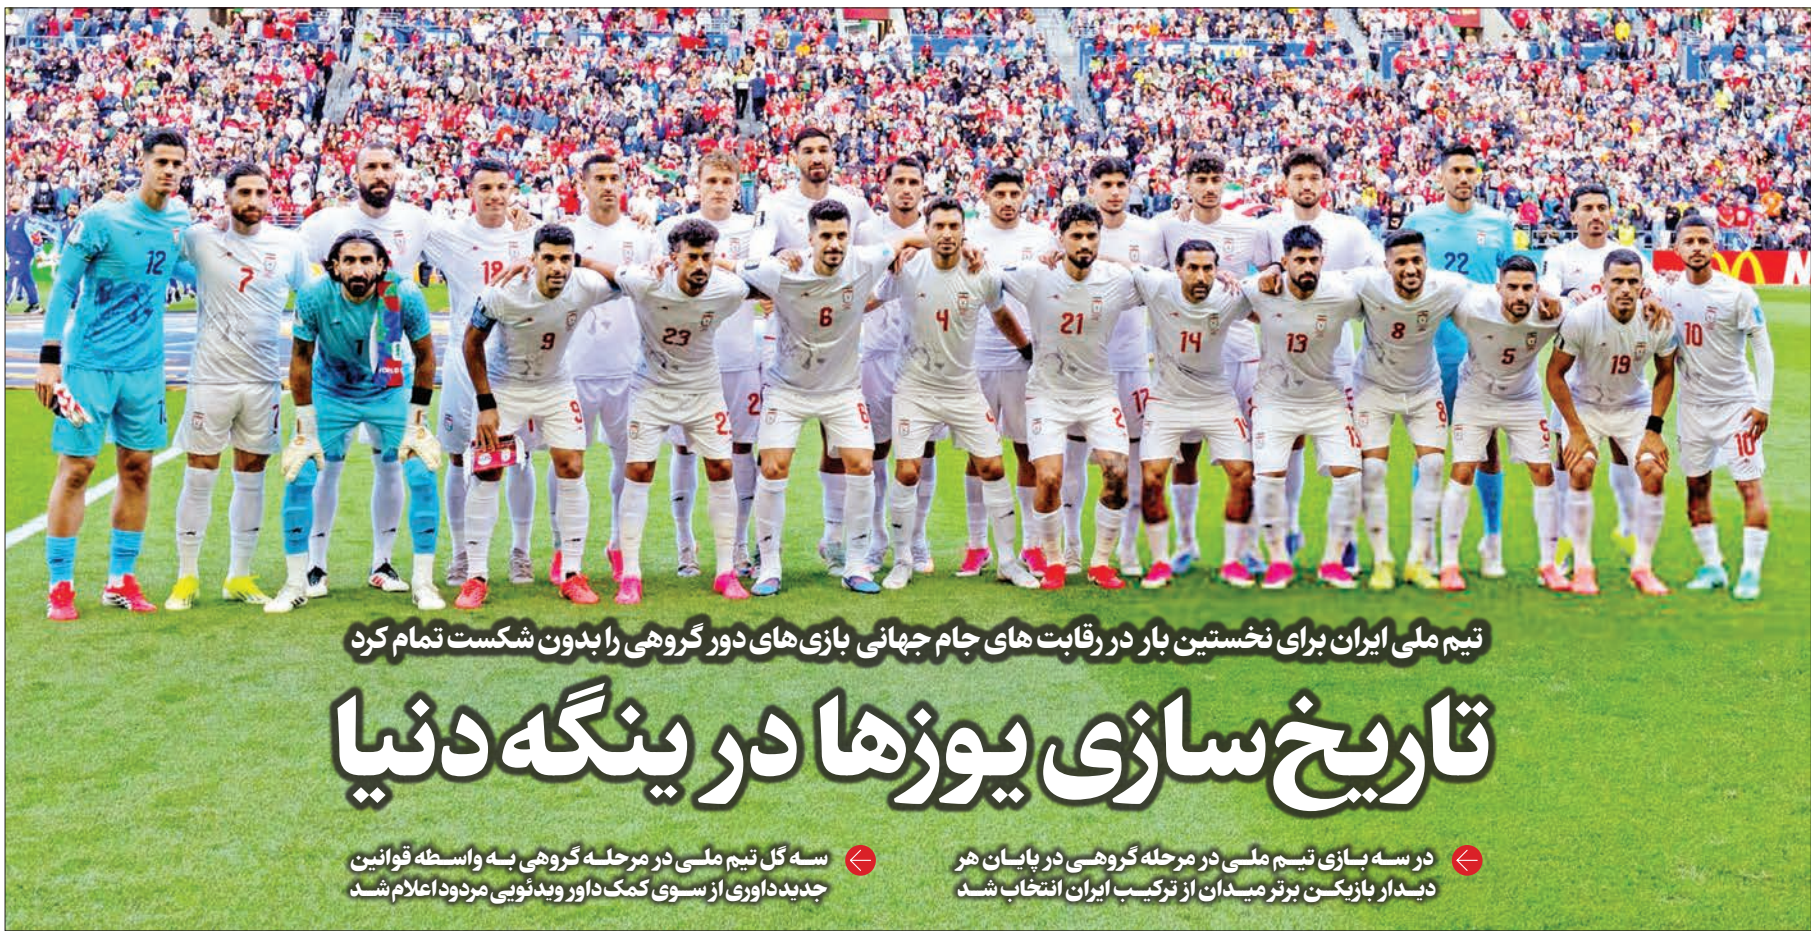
تیم ملی ایران برای نخستین بار در رقابت های جام جهانی بازی های دور گروهی را بدون شکست تمام کرد

تاریخ سازی یوزها در ینگه دنیا

در سه بازی تیم ملی در مرحله گروهی در پایان هر دیدار بازیکن برتر میدان از ترکیب ایران انتخاب شد

سه گل تیم ملی در مرحله گروهی به واسطه قوانین جدید داوری از سوی کمک داور ویدئویی مردود اعلام شد